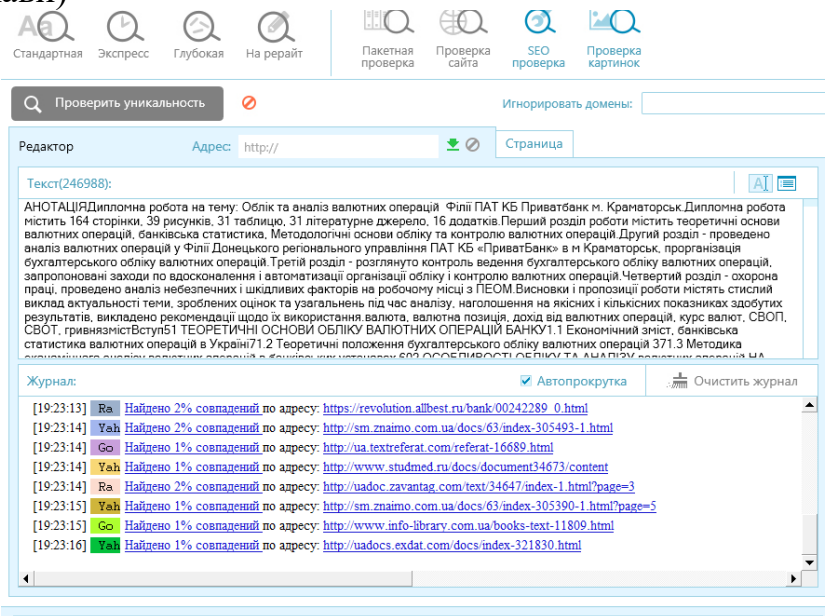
Стандартная Экспресс Глубокая На рерайт Пакетная проверка Проверка сайта SEO проверка Проверка картинок

Проверить уникальность

Игнорировать домены:

Редактор Адрес: http:// Страница

Текст(246988):

АНОТАЦІЯДипломна робота на тему: Облік та аналіз валютних операцій Філії ПАТ КБ Приватбанк м. Краматорськ.Дипломна робота містить 164 сторінки, 39 рисунків, 31 таблицю, 31 літературне джерело, 16 додатків.Перший розділ роботи містить теоретичні основи валютних операцій, банківська статистика, Методологічні основи обліку та контролю валютних операцій.Другий розділ - проведено аналіз валютних операцій у Філії Донецького регіонального управління ПАТ КБ «ПриватБанк» в м Краматорськ, програнізація бухгалтерського обліку валютних операцій.Третій розділ - розглянуто контроль ведення бухгалтерського обліку валютних операцій, запропоновані заходи по вдосконалення і автоматизації організації обліку і контролю валютних операцій.Четвертий розділ - охорона праці, проведено аналіз небезпечних і шкідливих факторів на робочому місці з ПЕОМ.Висновки і пропозиції роботи містять стислий виклад актуальності теми, зроблених оцінок та узагальнень під час аналізу, наголошення на якісних і кількісних показниках здобутих результатів, викладено рекомендації щодо їх використання.валюта, валютна позиція, дохід від валютних операцій, курс валют, СВОП, СВОТ, гривнязмістВступ51 ТЕОРЕТИЧНІ ОСНОВИ ОБЛІКУ ВАЛЮТНИХ ОПЕРАЦІЙ БАНКУ1.1 Економічний зміст, банківська статистика валютних операцій в Україні71.2 Теоретичні положення бухгалтерського обліку валютних операцій 371.3 Методика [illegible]

Журнал: Автопрокрутка Очистить журнал

[19:23:13] Ra Найдено 2% совпадений по адресу: https://revolution.allbest.ru/bank/00242289_0.html
[19:23:14] Yah Найдено 1% совпадений по адресу: http://sm.znaimo.com.ua/docs/63/index-305493-1.html
[19:23:14] Go Найдено 1% совпадений по адресу: http://ua.textreferat.com/referat-16689.html
[19:23:14] Yah Найдено 1% совпадений по адресу: http://www.studmed.ru/docs/document34673/content
[19:23:14] Ra Найдено 2% совпадений по адресу: http://uadoc.zavantag.com/text/34647/index-1.html?page=3
[19:23:14] Yah Найдено 1% совпадений по адресу: http://sm.znaimo.com.ua/docs/63/index-305390-1.html?page=5
[19:23:15] Go Найдено 1% совпадений по адресу: http://www.info-library.com.ua/books-text-11809.html
[19:23:16] Yah Найдено 1% совпадений по адресу: http://uadocs.exdat.com/docs/index-321830.html